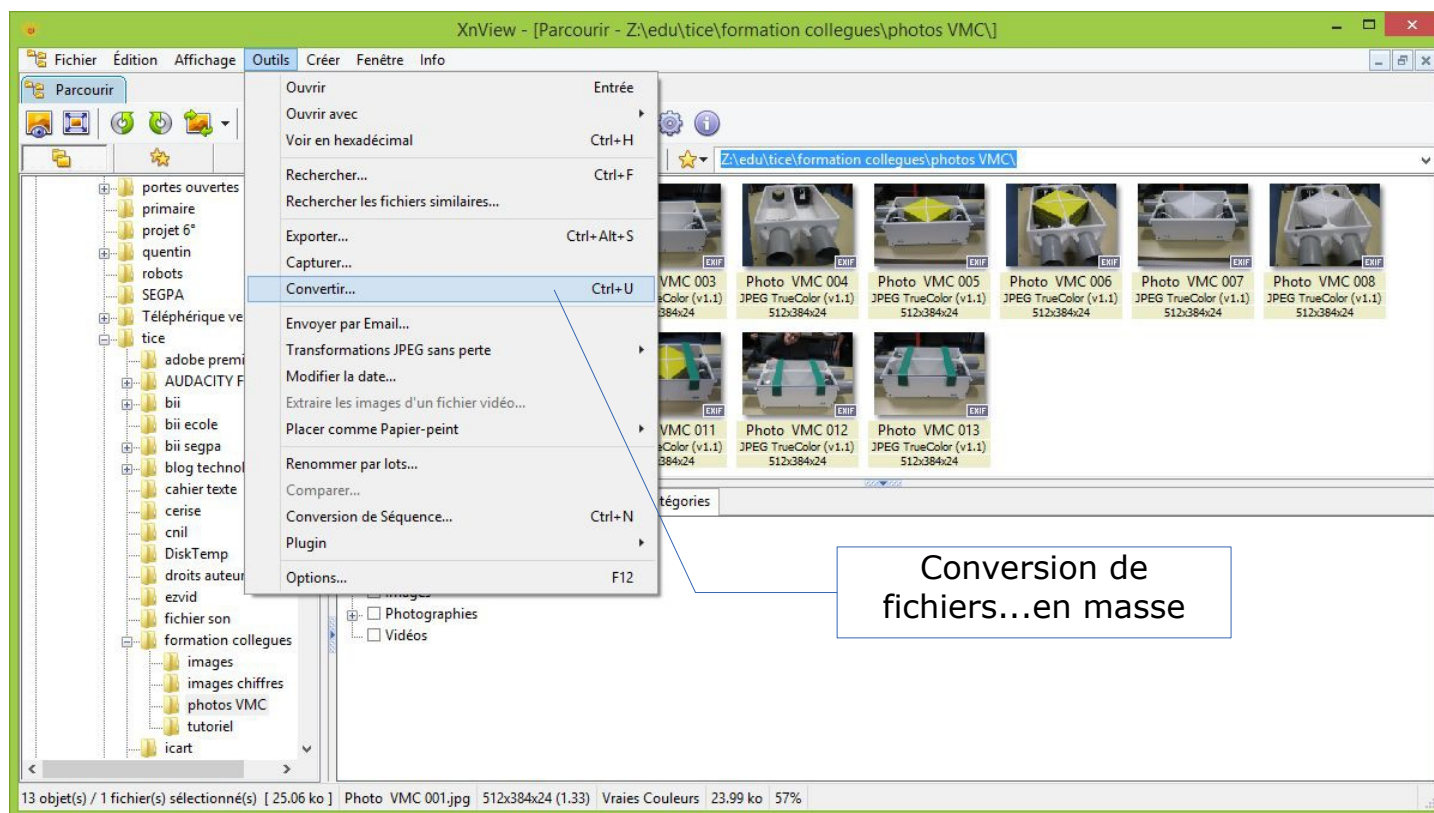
XnView - [Parcourir - Z:\edu\tice\formation collegues\photos VMC\]

Fichier Édition Affichage Outils Créer Fenêtre Info

Parcourir

Ouvrir Entrée
Ouvrir avec
Voir en hexadécimal Ctrl+H
Rechercher... Ctrl+F
Rechercher les fichiers similaires...
Exporter... Ctrl+Alt+S
Capturer...
Convertir... Ctrl+U
Envoyer par Email...
Transformations JPEG sans perte
Modifier la date...
Extraire les images d'un fichier vidéo...
Placer comme Papier-peint
Renommer par lots...
Comparer...
Conversion de Séquence... Ctrl+N
Plugin
Options... F12

Z:\edu\tice\formation collegues\photos VMC\

portes ouvertes
primaire
projet 6°
quentin
robots
SEGPA
Téléphérique ve
tice
adobe premi
AUDACITY F
bii
bii ecole
bii segpa
blog technol
cahier texte
cerise
cnil
DiskTemp
droits auteur
ezvid
fichier son
formation collegues
images
images chiffres
photos VMC
tutoriel
icart

VMC 003 eColor (v1.1) 384x24
Photo VMC 004 JPEG TrueColor (v1.1) 512x384x24
Photo VMC 005 JPEG TrueColor (v1.1) 512x384x24
Photo VMC 006 JPEG TrueColor (v1.1) 512x384x24
Photo VMC 007 JPEG TrueColor (v1.1) 512x384x24
Photo VMC 008 JPEG TrueColor (v1.1) 512x384x24
VMC 011 eColor (v1.1) 384x24
Photo VMC 012 JPEG TrueColor (v1.1) 512x384x24
Photo VMC 013 JPEG TrueColor (v1.1) 512x384x24

tégories
Photographies
Vidéos

Conversion de fichiers...en masse

13 objet(s) / 1 fichier(s) sélectionné(s) [ 25.06 ko ] Photo VMC 001.jpg 512x384x24 (1.33) Vraies Couleurs 23.99 ko 57%